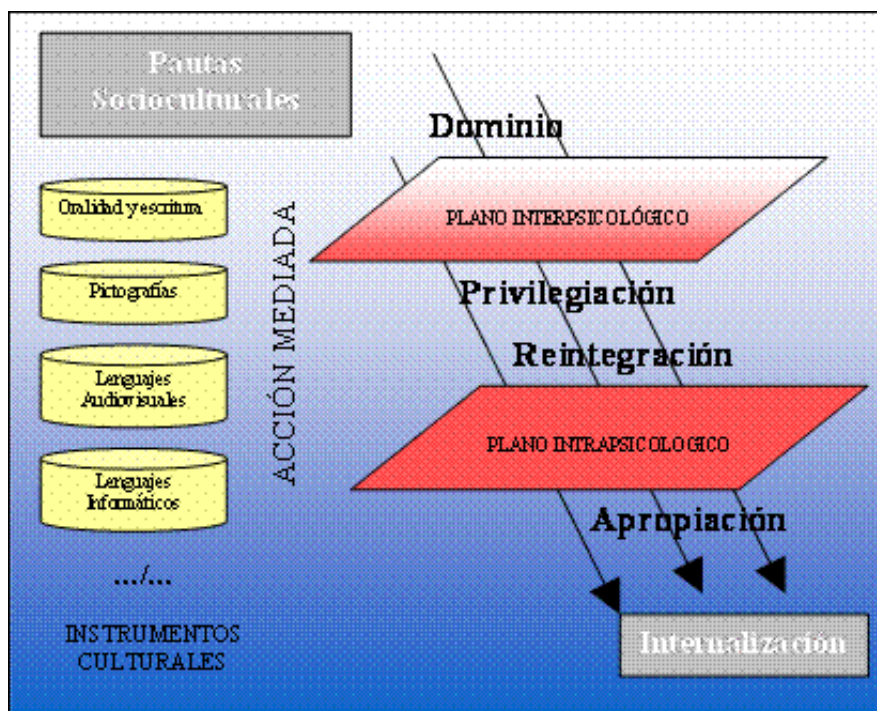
Pautas Socioculturales

Oralidad y escritura

Pictografías

Lenguajes Audiovisuales

Lenguajes Informáticos

.../...

INSTRUMENTOS CULTURALES

ACCIÓN MEDIADA

Dominio

PLANO INTERPSICOLÓGICO

Privilegiación

Reintegración

PLANO INTRAPSICOLOGICO

Apropiación

Internalización